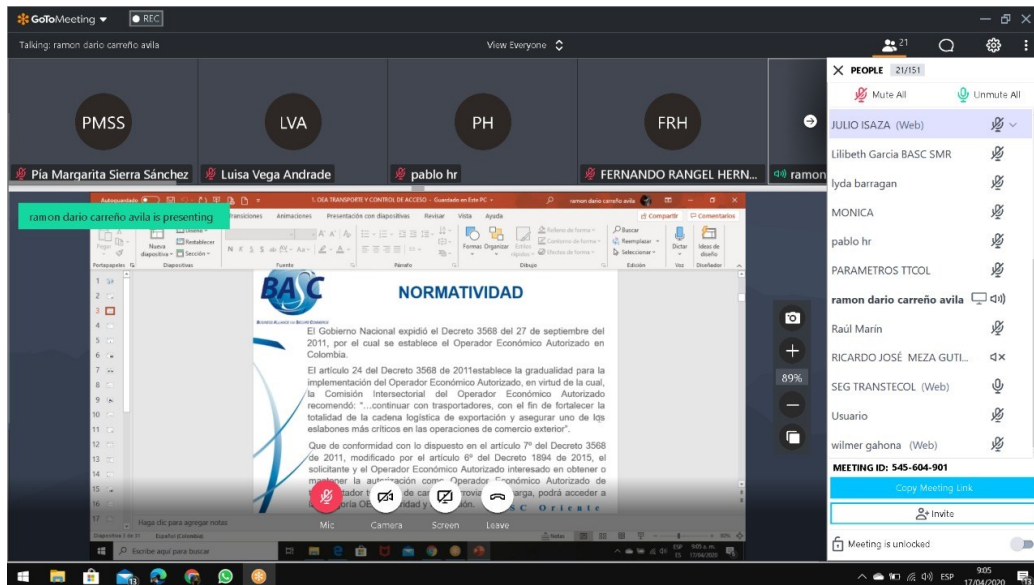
GoToMeeting ▾ REC

Talking: ramon dario carreño avila

View Everyone

21

PMSS
Pia Margarita Sierra Sánchez

LVA
Luisa Vega Andrade

PH
pablo hr

FRH
FERNANDO RANGEL HERN...

ramon

ramon dario carreño avila is presenting

1. OEA TRANSPORTE Y CONTROL DE ACCESO - Guardado en Este PC

ramon dario carreño avila

Transiciones Animaciones Presentación con diapositivas Revisar Vista Ayuda

Compartir Comentarios

Pegar Nueva diapositiva Restablecer Sección Portapapeles Diapositivas Fuente Párrafo Formas Organizar Estilos rápidos Dibujo Buscar Reemplazar Seleccionar Edición Dictar Voz Ideas de diseño Diseñador

BASC

NORMATIVIDAD

El Gobierno Nacional expidió el Decreto 3568 del 27 de septiembre del 2011, por el cual se establece el Operador Económico Autorizado en Colombia.

El artículo 24 del Decreto 3568 de 2011establece la gradualidad para la implementación del Operador Económico Autorizado, en virtud de la cual, la Comisión Intersectorial del Operador Económico Autorizado recomendó: "...continuar con trasportadores, con el fin de fortalecer la totalidad de la cadena logística de exportación y asegurar uno de los eslabones más críticos en las operaciones de comercio exterior".

Que de conformidad con lo dispuesto en el artículo 7º del Decreto 3568 de 2011, modificado por el artículo 6º del Decreto 1894 de 2015, el solicitante y el Operador Económico Autorizado interesado en obtener o mantener la autorización como Operador Económico Autorizado de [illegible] de carga, podrá acceder a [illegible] OEA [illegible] y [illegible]

BASC Oriente

Haga clic para agregar notas

Diapositiva 3 de 31 Español (Colombia) Notas

Mic Camera Screen Leave

89%

PEOPLE 21/151

Mute All Unmute All

JULIO ISAZA (Web)
Lilibeth Garcia BASC SMR
lyda barragan
MONICA
pablo hr
PARAMETROS TTCOL
ramon dario carreño avila
Raúl Marin
RICARDO JOSÉ MEZA GUTI...
SEG TRANSTECOL (Web)
Usuario
wilmer gahona (Web)

MEETING ID: 545-604-901

Copy Meeting Link

Invite

Meeting is unlocked

Escribe aquí para buscar

ESP 9:05 a. m. 17/04/2020

ESP 9:05 17/04/2020